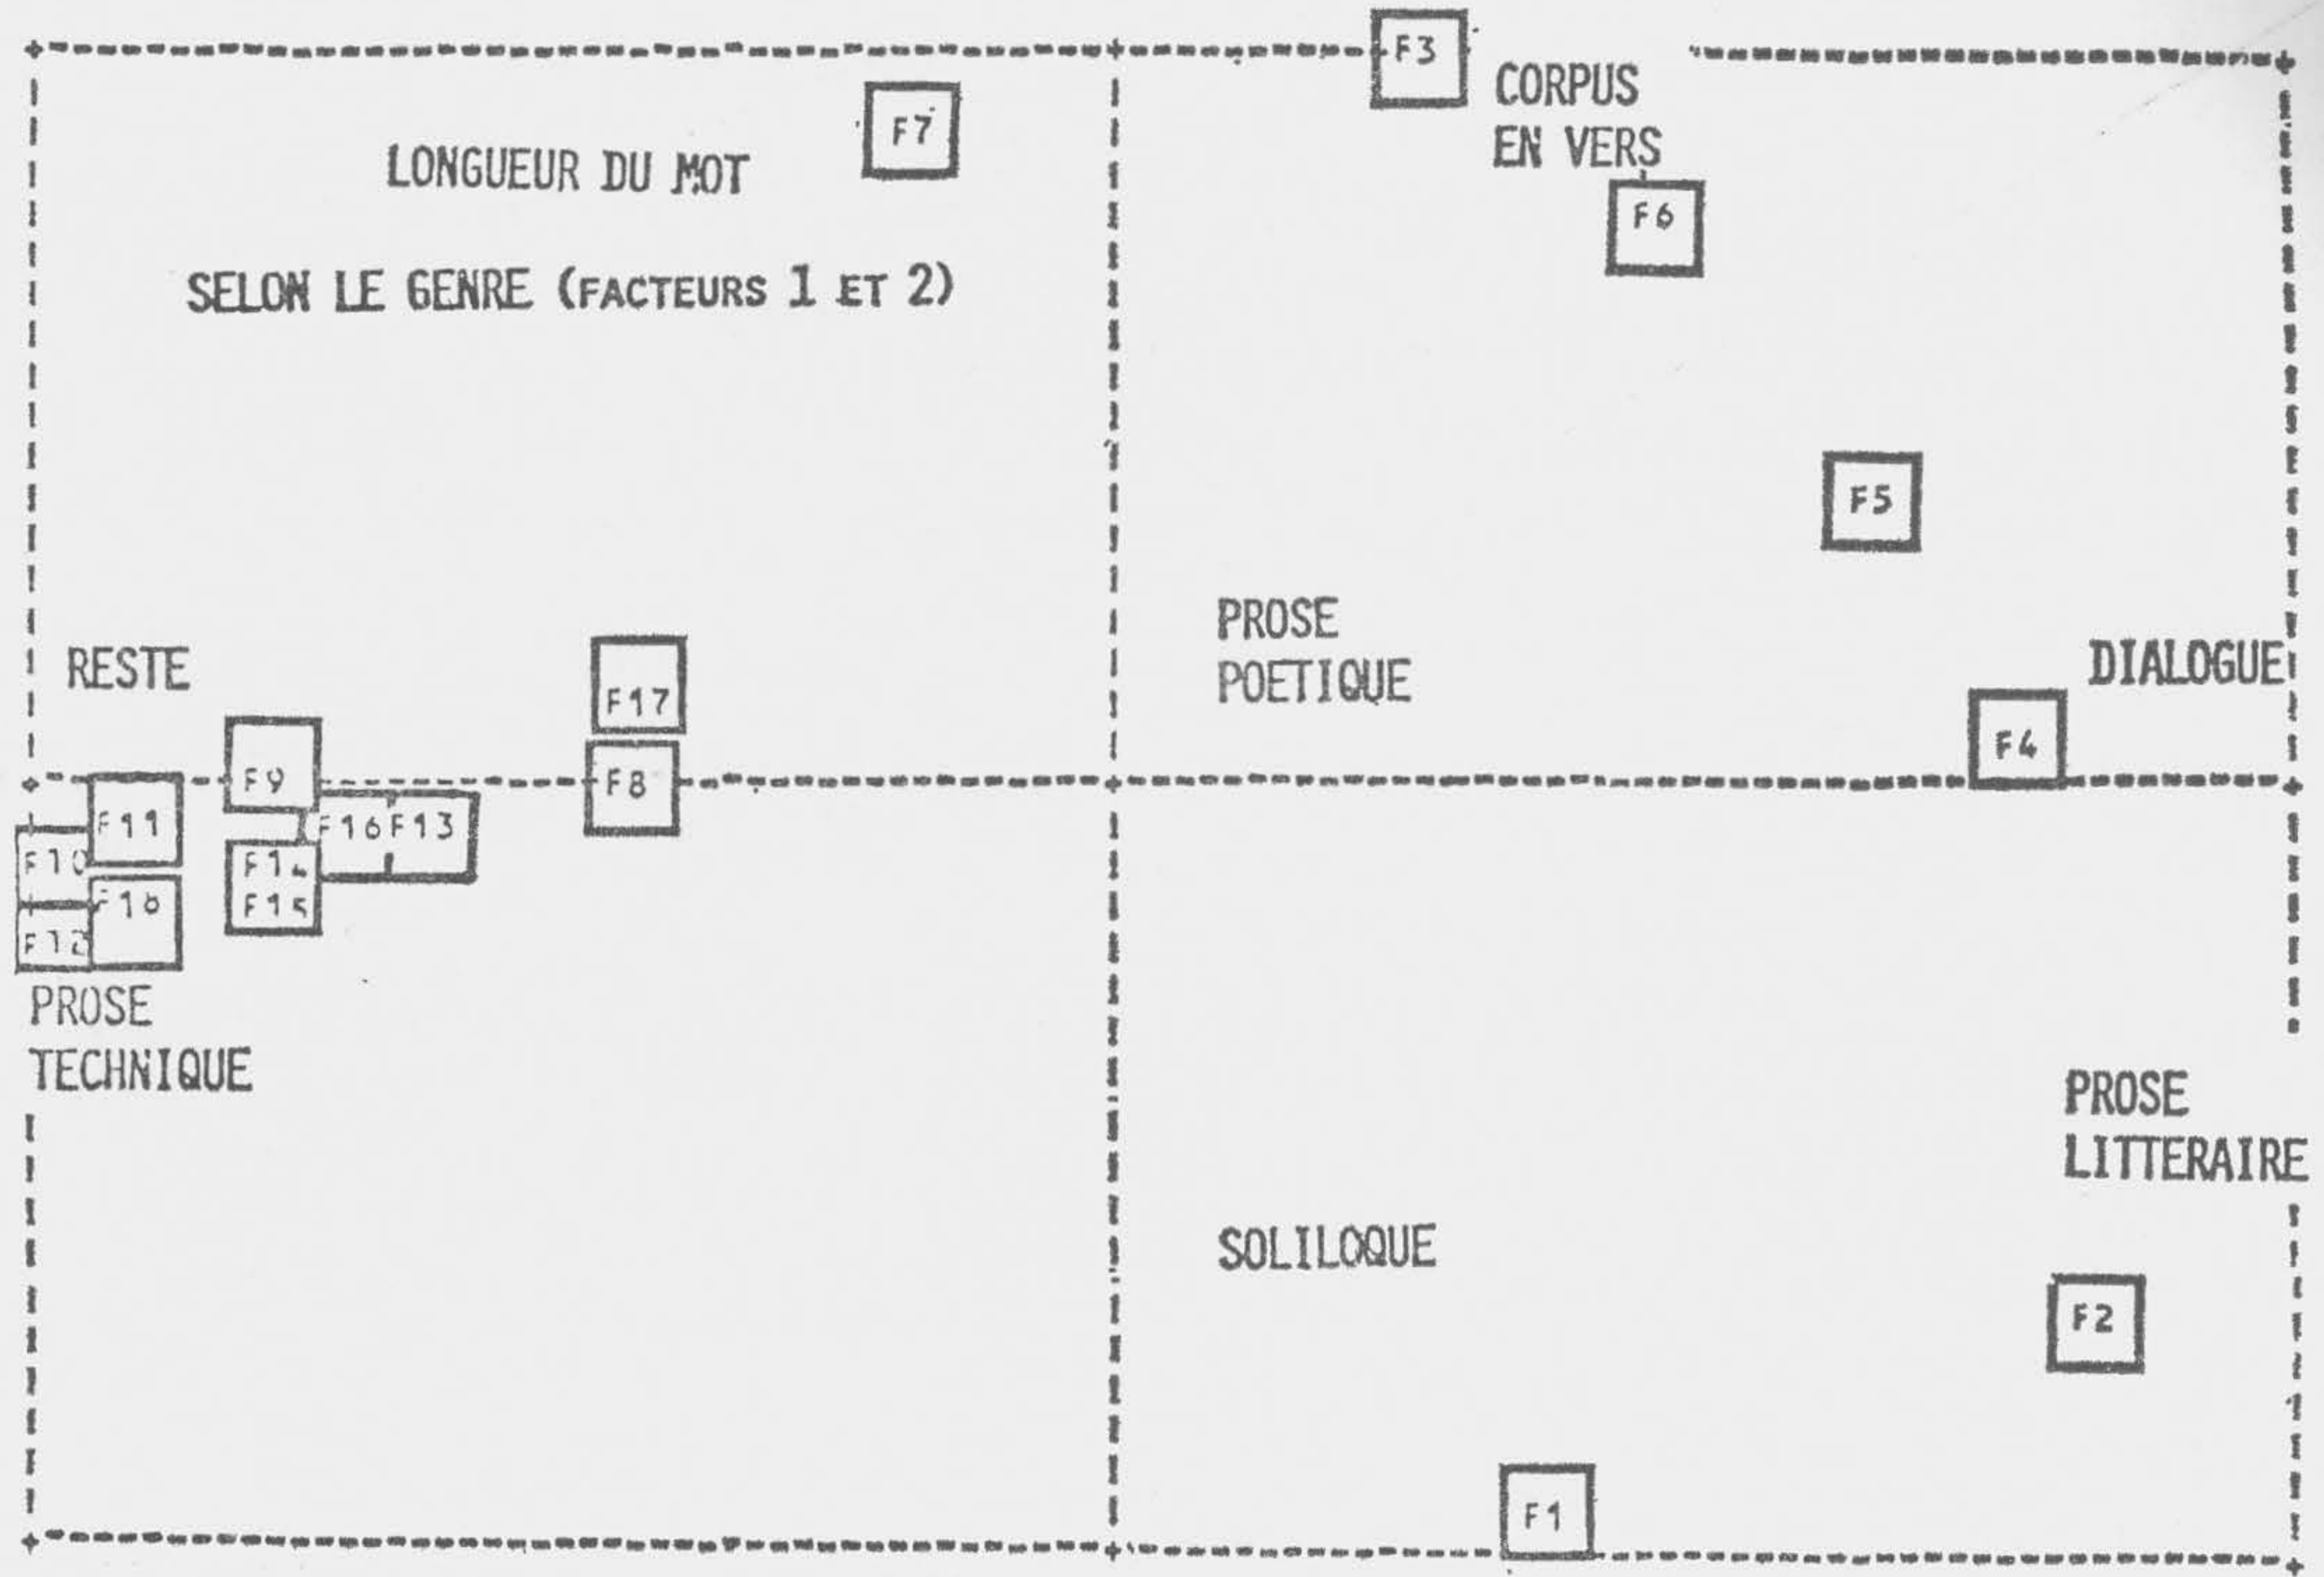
F3

CORPUS EN VERS

F7

LONGUEUR DU MOT

SELON LE GENRE (FACTEURS 1 ET 2)

F6

F5

PROSE POETIQUE

RESTE

F17

DIALOGUE

F4

F9

F8

F11

F16 F13

F10

F14

F15

F18

F12

PROSE TECHNIQUE

PROSE LITTERAIRE

SOLILOQUE

F2

F1